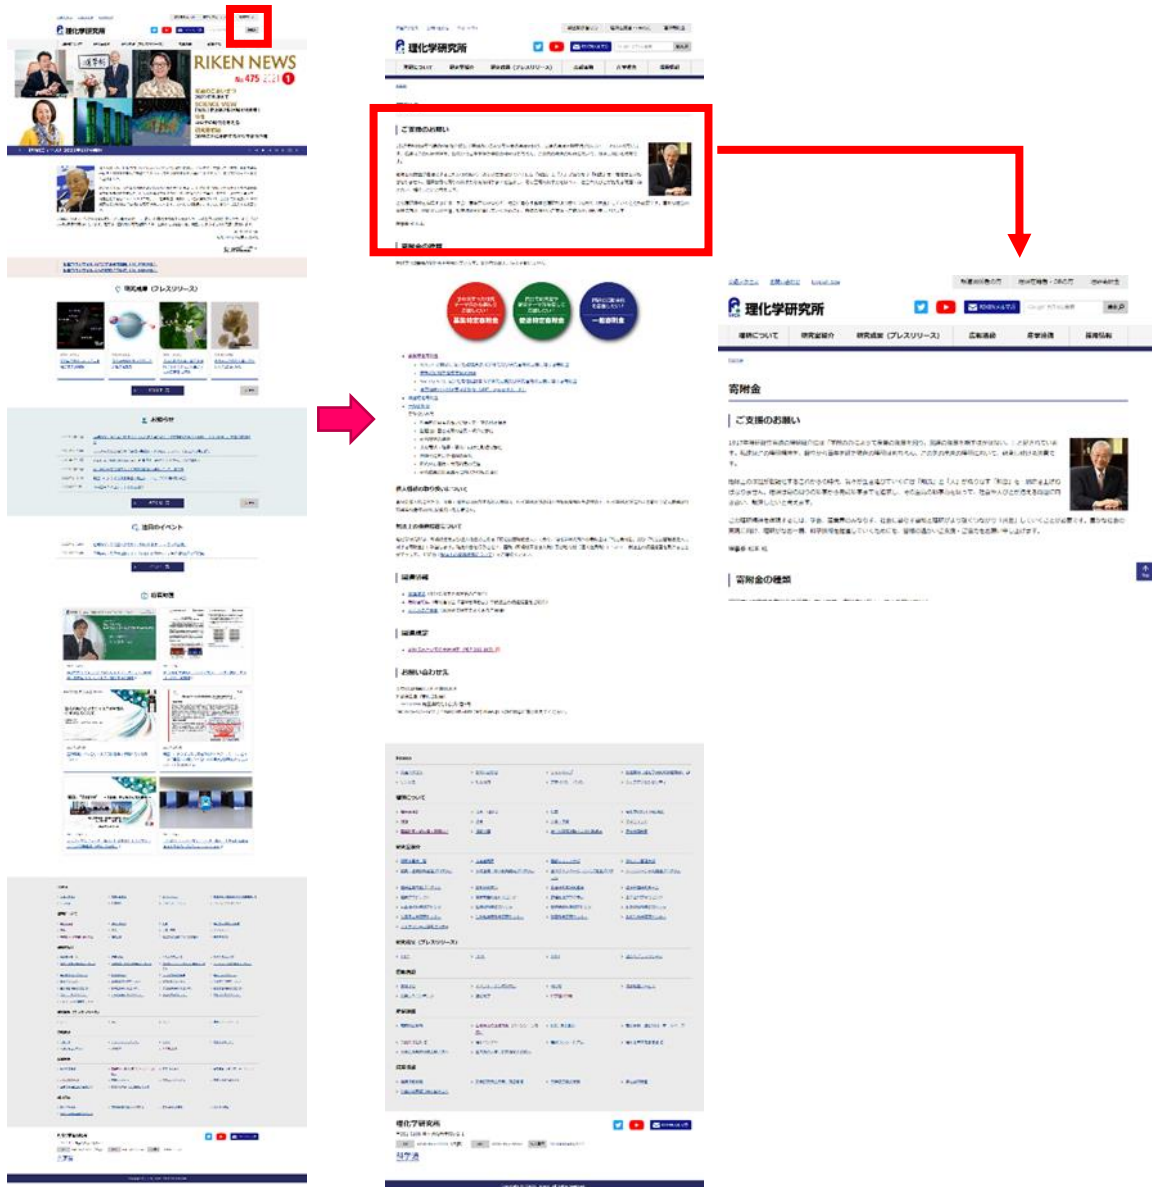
理化学研究所

RIKEN NEWS
No.475 2021 1

研究成果（プレスリリース）

お知らせ

理化学研究所

ご支援のお願い

寄附金の種類

基金特定寄附金

一般寄附金

個人様の取り扱いについて

税法上の優遇措置について

関連情報

関連規定

お問い合わせ

理化学研究所

理化学研究所

理研について

研究室紹介

研究成果（プレスリリース）

広報活動

産学連携

採用情報

寄附金

ご支援のお願い

寄附金の種類